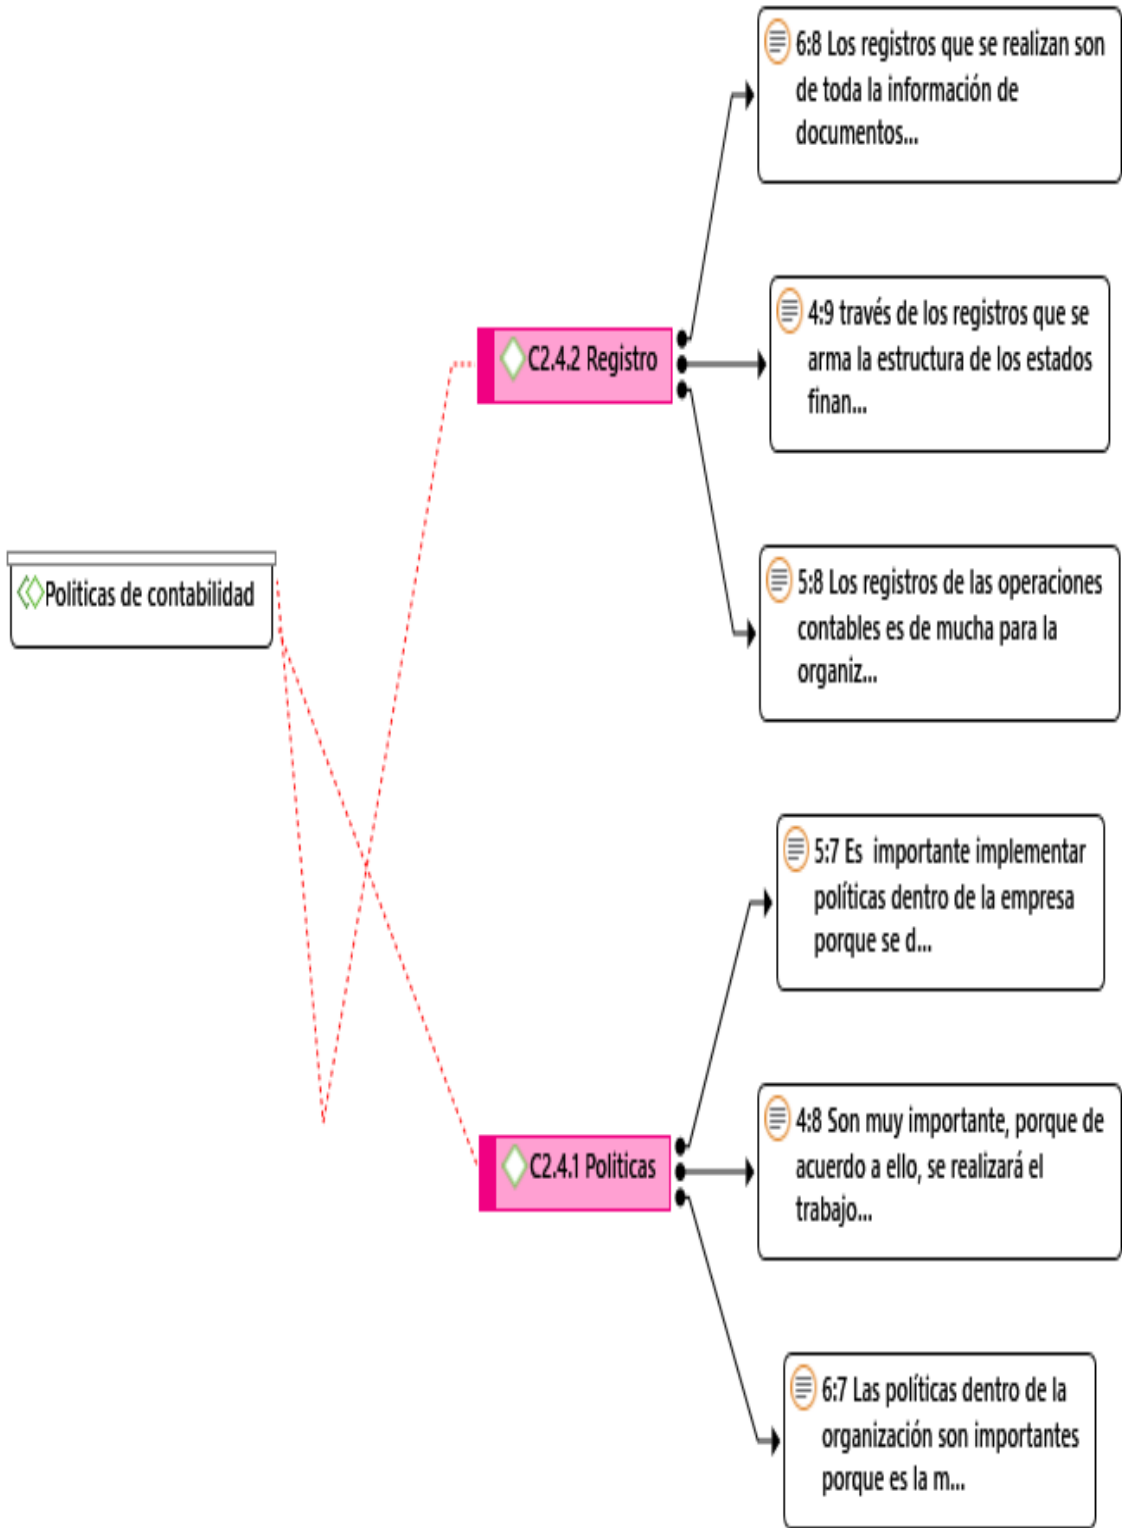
6:8 Los registros que se realizan son de toda la información de documentos...

4:9 través de los registros que se arma la estructura de los estados finan...

C2.4.2 Registro

5:8 Los registros de las operaciones contables es de mucha para la organiz...

Politicas de contabilidad

5:7 Es importante implementar políticas dentro de la empresa porque se d...

4:8 Son muy importante, porque de acuerdo a ello, se realizará el trabajo...

C2.4.1 Politicas

6:7 Las políticas dentro de la organización son importantes porque es la m...